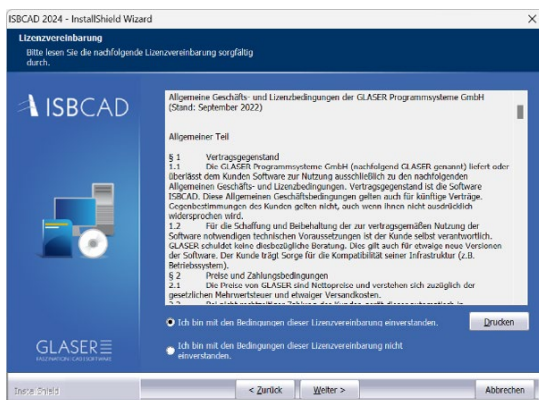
ISBCAD 2024 - InstallShield Wizard

Lizenzvereinbarung
Bitte lesen Sie die nachfolgende Lizenzvereinbarung sorgfältig durch.

ISBCAD

Allgemeine Geschäfts- und Lizenzbedingungen der GLASER Programmsysteme GmbH (Stand: September 2022)

Allgemeiner Teil

§ 1 Vertragsgegenstand
1.1 Die GLASER Programmsysteme GmbH (nachfolgend GLASER genanet) liefert oder überlässt dem Kunden Software zur Nutzung ausschließlich zu den nachfolgenden Allgemeinen Geschäfts- und Lizenzbedingungen. Vertragsgegenstand ist die Software ISBCAD. Diese Allgemeinen Geschäftsbedingungen gelten auch für künftige Verträge. Gegenbestimmungen des Kunden gelten nicht, auch wenn ihnen nicht ausdrücklich widersprochen wird.
1.2 Für die Schaffung und Beibehaltung der zur vertragsgemäßen Nutzung der Software notwendigen technischen Voraussetzungen ist der Kunde selbst verantwortlich. GLASER schuldet keine diesbezügliche Beratung. Dies gilt auch für etwaige neue Versionen der Software. Der Kunde trägt Sorge für die Kompatibilität seiner Infrastruktur (z.B. Betriebssystem).
§ 2 Preise und Zahlungsbedingungen
2.1 Die Preise von GLASER sind Nettopreise und verstehen sich zuzüglich der gesetzlichen Mehrwertsteuer und etwaiger Versandkosten.
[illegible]

GLASER
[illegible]

Ich bin mit den Bedingungen dieser Lizenzvereinbarung einverstanden.
Drucken
Ich bin mit den Bedingungen dieser Lizenzvereinbarung nicht einverstanden.

InstallShield
< Zurück
Weiter >
Abbrechen